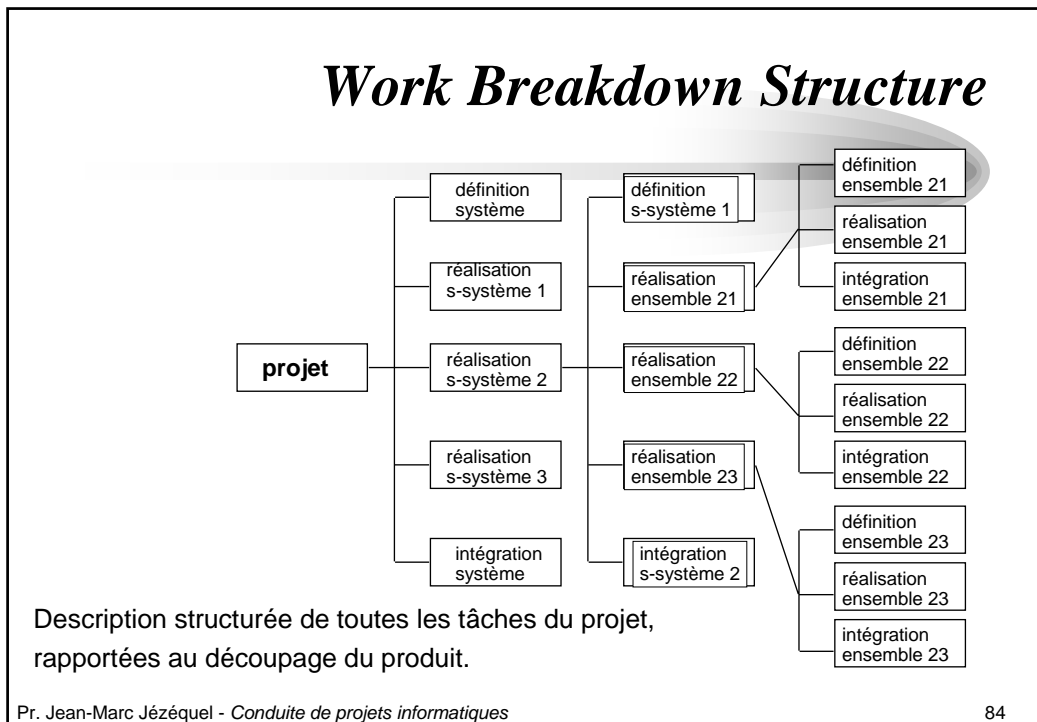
Work Breakdown Structure

projet

définition système

réalisation s-système 1

réalisation s-système 2

réalisation s-système 3

intégration système

définition s-système 1

réalisation ensemble 21

réalisation ensemble 22

réalisation ensemble 23

intégration s-système 2

définition ensemble 21

réalisation ensemble 21

intégration ensemble 21

définition ensemble 22

réalisation ensemble 22

intégration ensemble 22

définition ensemble 23

réalisation ensemble 23

intégration ensemble 23

Description structurée de toutes les tâches du projet, rapportées au découpage du produit.

Pr. Jean-Marc Jézéquel - Conduite de projets informatiques 84